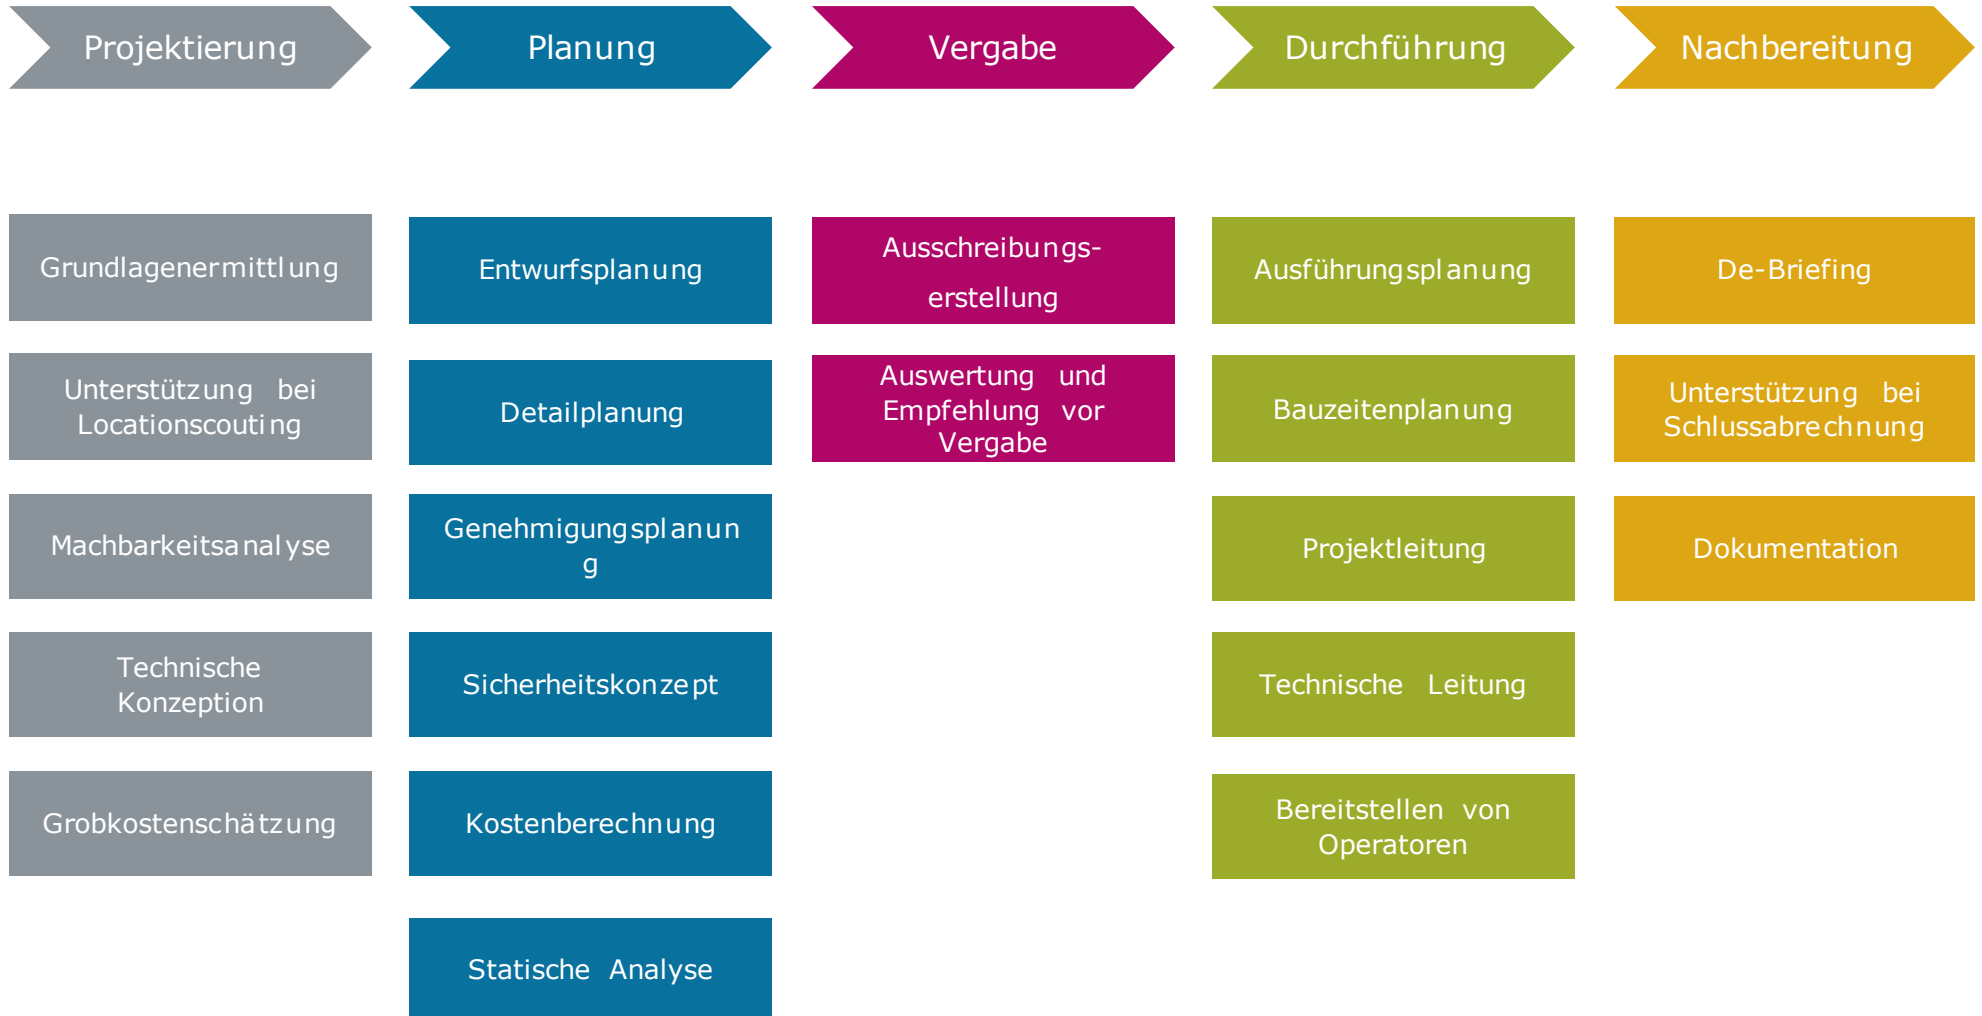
Projektierung

Grundlagenermittlung

Unterstützung bei Locationscouting

Machbarkeitsanalyse

Technische Konzeption

Grobkostenschätzung

Planung

Entwurfsplanung

Detailplanung

Genehmigungsplanung

Sicherheitskonzept

Kostenberechnung

Statische Analyse

Vergabe

Ausschreibungserstellung

Auswertung und Empfehlung vor Vergabe

Durchführung

Ausführungsplanung

Bauzeitenplanung

Projektleitung

Technische Leitung

Bereitstellen von Operatoren

Nachbereitung

De-Briefing

Unterstützung bei Schlussabrechnung

Dokumentation